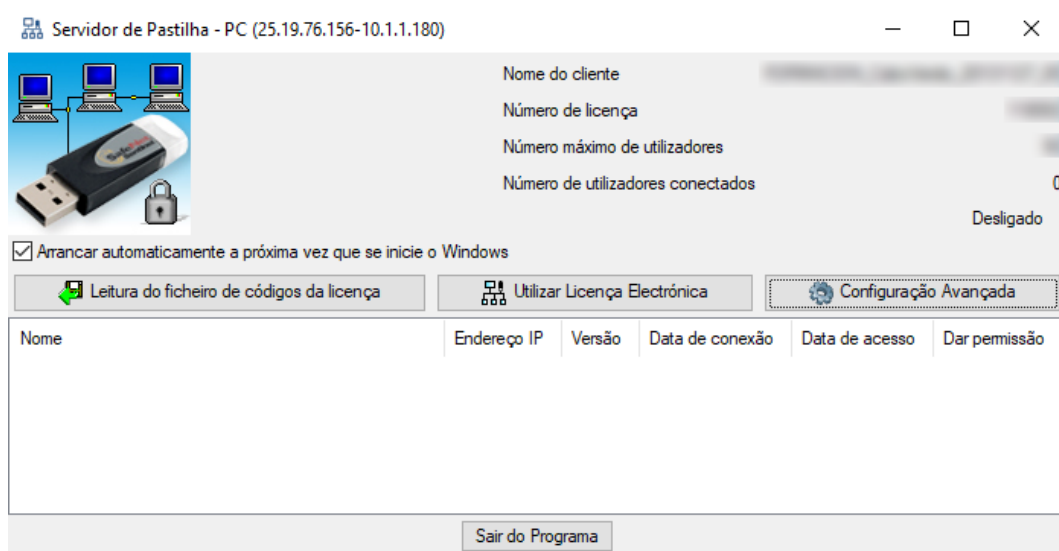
Servidor de Pastilha - PC (25.19.76.156-10.1.1.180)

Nome do cliente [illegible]
Número de licença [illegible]
Número máximo de utilizadores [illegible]
Número de utilizadores conectados 0
Desligado

Arrancar automaticamente a próxima vez que se inicie o Windows

Leitura do ficheiro de códigos da licença
Utilizar Licença Electrónica
Configuração Avançada

| Nome | Endereço IP | Versão | Data de conexão | Data de acesso | Dar permissão |
|---|---|---|---|---|---|

Sair do Programa